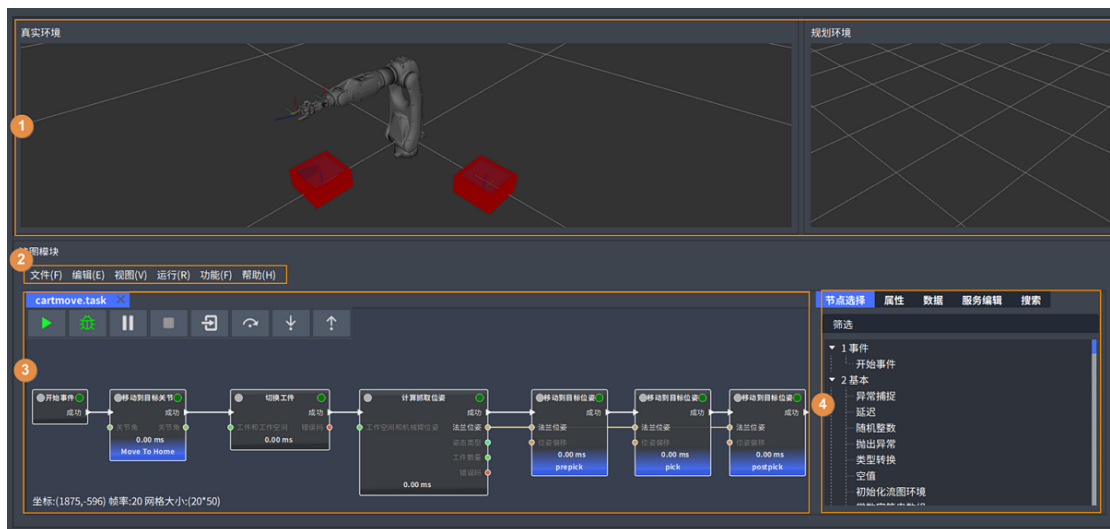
真实环境

规划环境

1

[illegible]图模块

2

文件(F) 编辑(E) 视图(V) 运行(R) 功能(F) 帮助(H)

cartmove.task

3

开始事件
成功

移动到目标关节
成功
关节角 关节角
0.00 ms
Move To Home

切换工件
成功
工件和工作空间 错误码
0.00 ms

计算抓取位姿
成功
工件空间和机械臂位姿 法兰位姿
姿态类型
工件数量
错误码
0.00 ms

移动到目标位姿
成功
法兰位姿
位姿偏移
0.00 ms
prepick

移动到目标位姿
成功
法兰位姿
位姿偏移
0.00 ms
pick

移动到目标位姿
成功
法兰位姿
位姿偏移
0.00 ms
postpick

坐标:(1875,-596) 帧率:20 网格大小:(20*50)

4

节点选择 属性 数据 服务编辑 搜索

筛选

1 事件
开始事件
2 基本
异常捕捉
延迟
随机整数
抛出异常
类型转换
空值
初始化流图环境
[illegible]